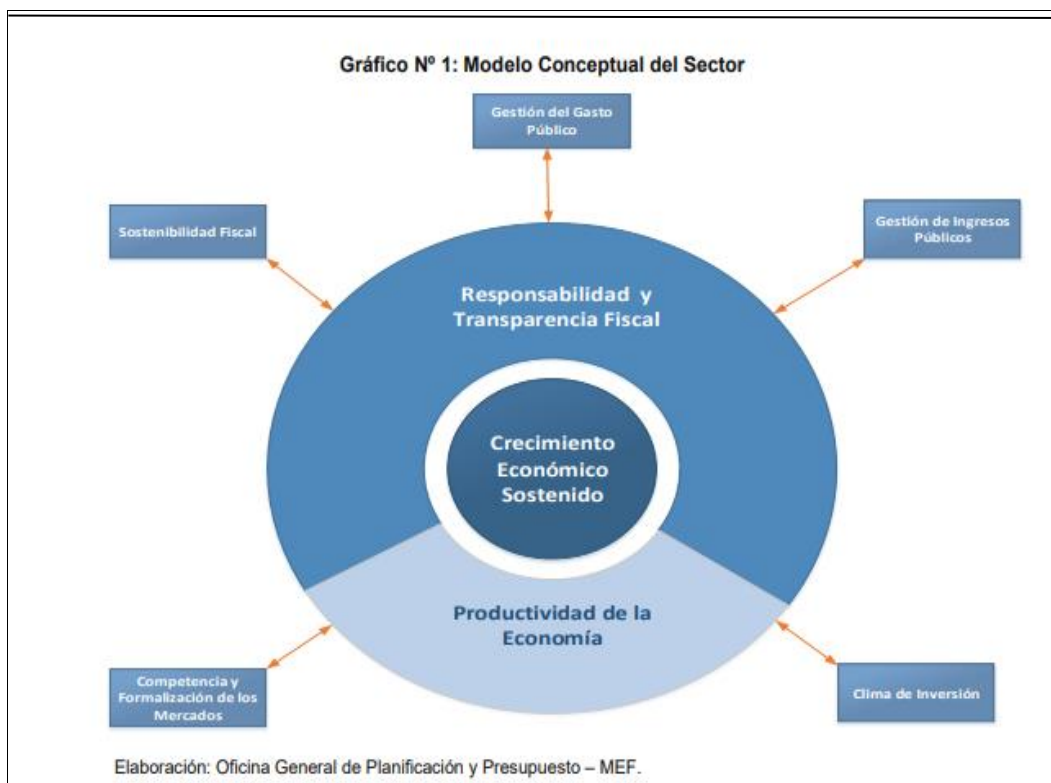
Gráfico Nº 1: Modelo Conceptual del Sector

Gestión del Gasto Público

Sostenibilidad Fiscal

Gestión de Ingresos Públicos

Responsabilidad y Transparencia Fiscal

Crecimiento Económico Sostenido

Productividad de la Economía

Competencia y Formalización de los Mercados

Clima de Inversión

Elaboración: Oficina General de Planificación y Presupuesto – MEF.